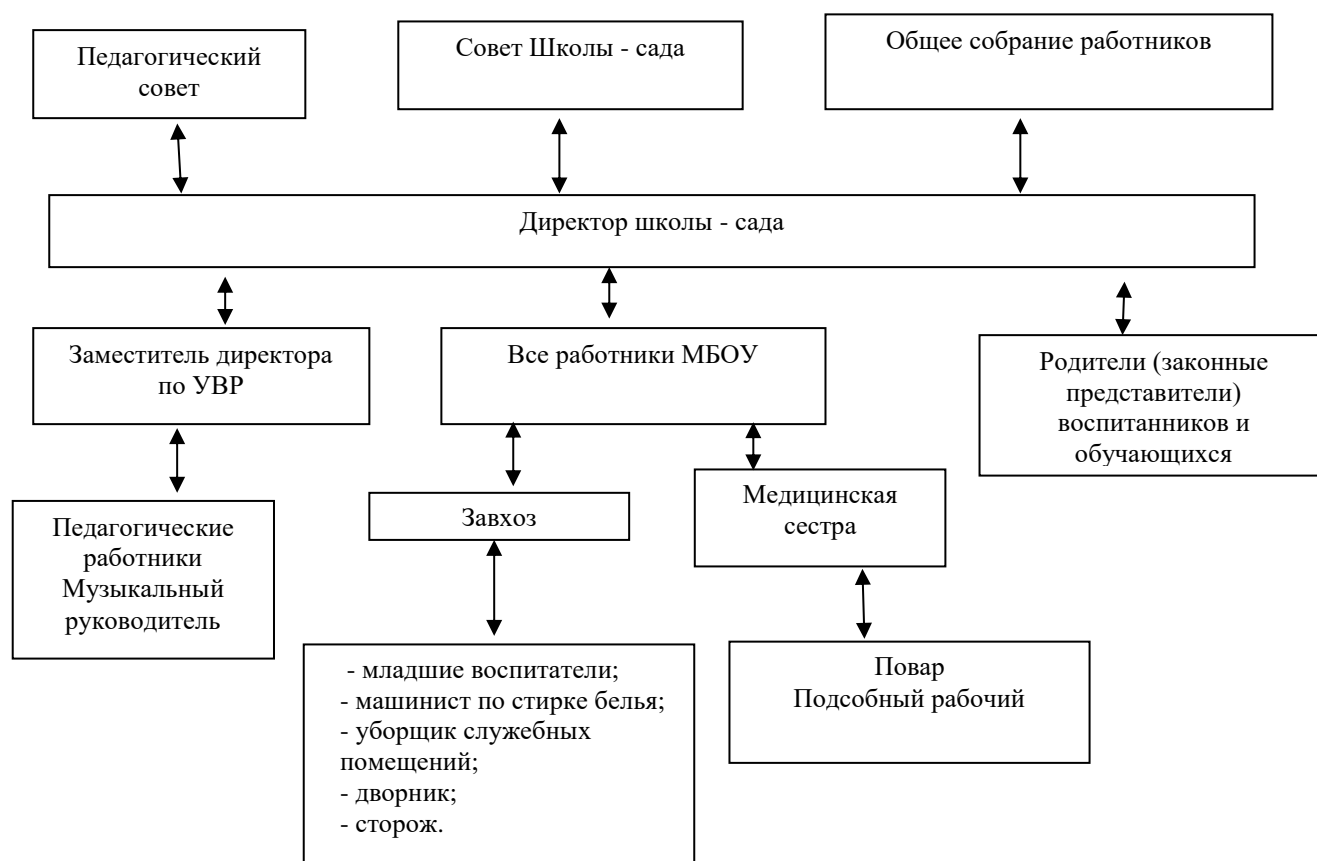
Педагогический совет

Совет Школы - сада

Общее собрание работников

Директор школы - сада

Заместитель директора по УВР

Все работники МБОУ

Родители (законные представители) воспитанников и обучающихся

Педагогические работники
Музыкальный руководитель

Завхоз

Медицинская сестра

- младшие воспитатели;
- машинист по стирке белья;
- уборщик служебных помещений;
- дворник;
- сторож.

Повар
Подсобный рабочий